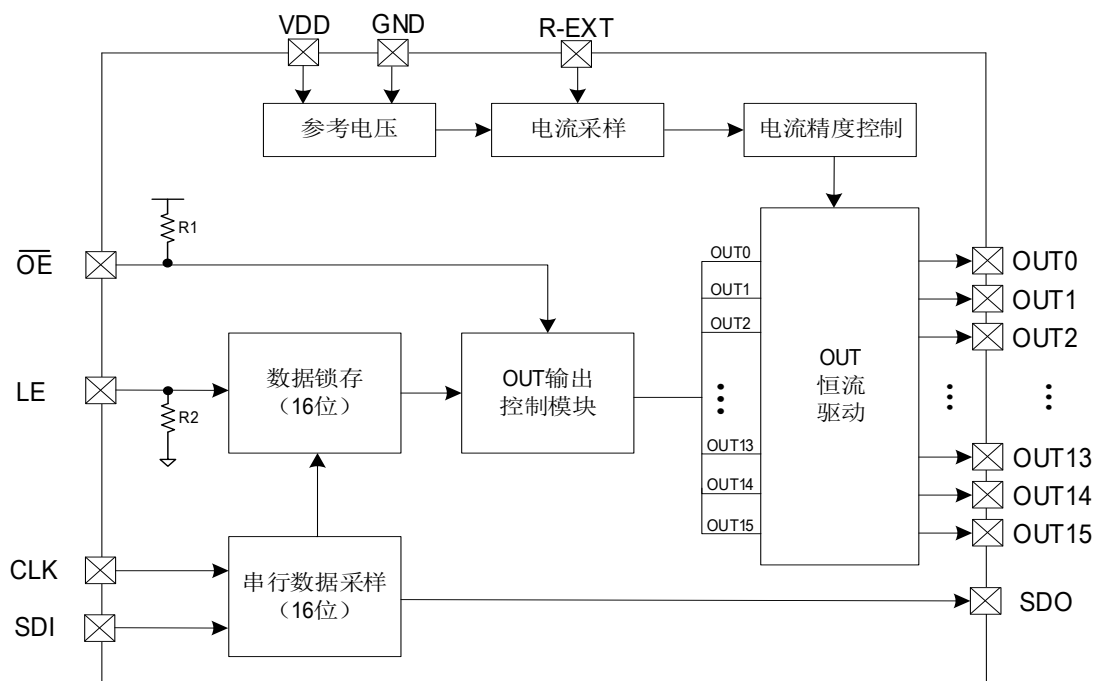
VDD GND R-EXT

参考电压 电流采样 电流精度控制

R1

$\overline{OE}$

LE

R2

数据锁存（16位）

OUT输出控制模块

OUT0
OUT1
OUT2
⋮
OUT13
OUT14
OUT15

OUT
恒流
驱动

OUT0
OUT1
OUT2
⋮ ⋮
OUT13
OUT14
OUT15

CLK
SDI

串行数据采样（16位）

SDO